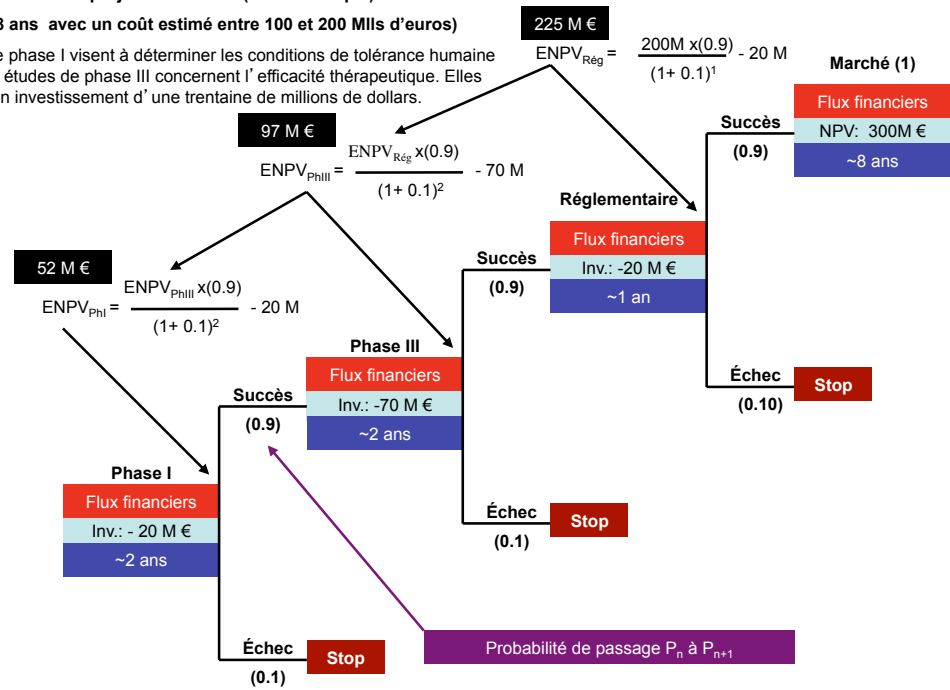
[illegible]3 ans avec un coût estimé entre 100 et 200 Mlls d'euros)

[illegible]e phase I visent à déterminer les conditions de tolérance humaine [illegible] études de phase III concernent l'efficacité thérapeutique. Elles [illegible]n investissement d'une trentaine de millions de dollars.

225 M €

$ENPV_{Rég} = \frac{200M \times (0.9)}{(1+0.1)^1} - 20 M$

Marché (1)

Flux financiers

NPV: 300M €

~8 ans

Succès

(0.9)

97 M €

$ENPV_{PhIII} = \frac{ENPV_{Rég} \times (0.9)}{(1+0.1)^2} - 70 M$

Réglementaire

Flux financiers

Inv.: -20 M €

~1 an

Succès

(0.9)

52 M €

$ENPV_{PhI} = \frac{ENPV_{PhIII} \times (0.9)}{(1+0.1)^2} - 20 M$

Phase III

Flux financiers

Inv.: -70 M €

~2 ans

Échec

(0.10)

Stop

Succès

(0.9)

Phase I

Flux financiers

Inv.: - 20 M €

~2 ans

Échec

(0.1)

Stop

Échec

(0.1)

Stop

Probabilité de passage $P_n$ à $P_{n+1}$